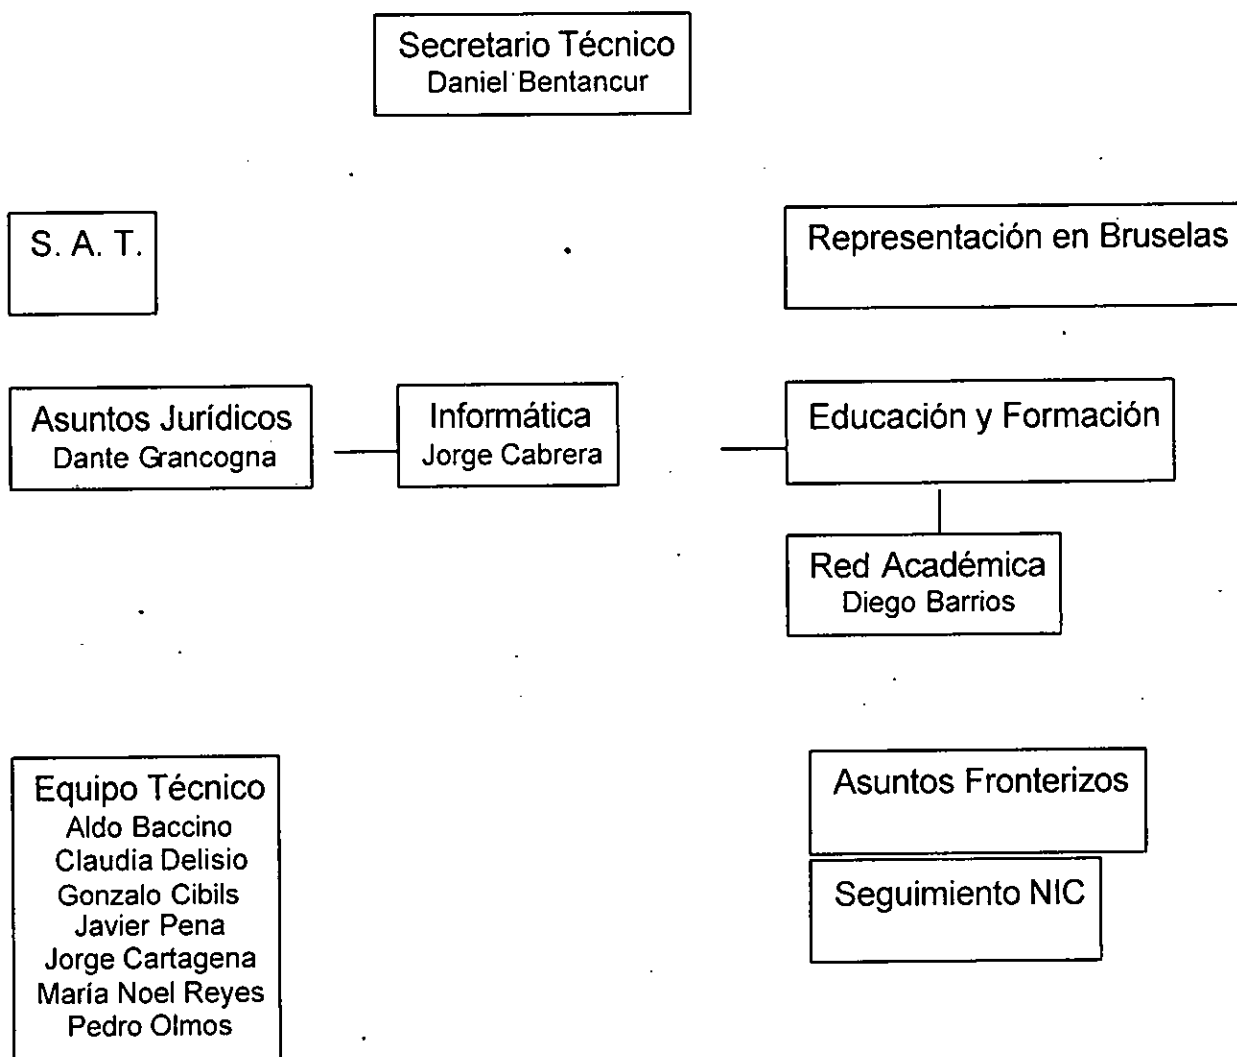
Secretario Técnico
Daniel Bentancur

S. A. T.

Representación en Bruselas

Asuntos Jurídicos
Dante Grancogna

Informática
Jorge Cabrera

Educación y Formación

Red Académica
Diego Barrios

Equipo Técnico
Aldo Baccino
Claudia Delisio
Gonzalo Cibils
Javier Pena
Jorge Cartagena
María Noel Reyes
Pedro Olmos

Asuntos Fronterizos

Seguimiento NIC